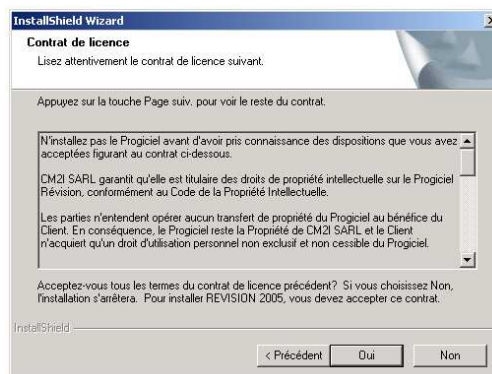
InstallShield Wizard

Contrat de licence

Lisez attentivement le contrat de licence suivant.

Appuyez sur la touche Page suiv. pour voir le reste du contrat.

N'installez pas le Progiciel avant d'avoir pris connaissance des dispositions que vous avez acceptées figurant au contrat ci-dessous.

CM2I SARL garantit qu'elle est titulaire des droits de propriété intellectuelle sur le Progiciel Révision, conformément au Code de la Propriété Intellectuelle.

Les parties n'entendent opérer aucun transfert de propriété du Progiciel au bénéfice du Client. En conséquence, le Progiciel reste la Propriété de CM2I SARL et le Client n'acquiert qu'un droit d'utilisation personnel non exclusif et non cessible du Progiciel.

Acceptez-vous tous les termes du contrat de licence précédent? Si vous choisissez Non, l'installation s'arrêtera. Pour installer REVISION 2005, vous devez accepter ce contrat.

InstallShield

< Précédent | Oui | Non